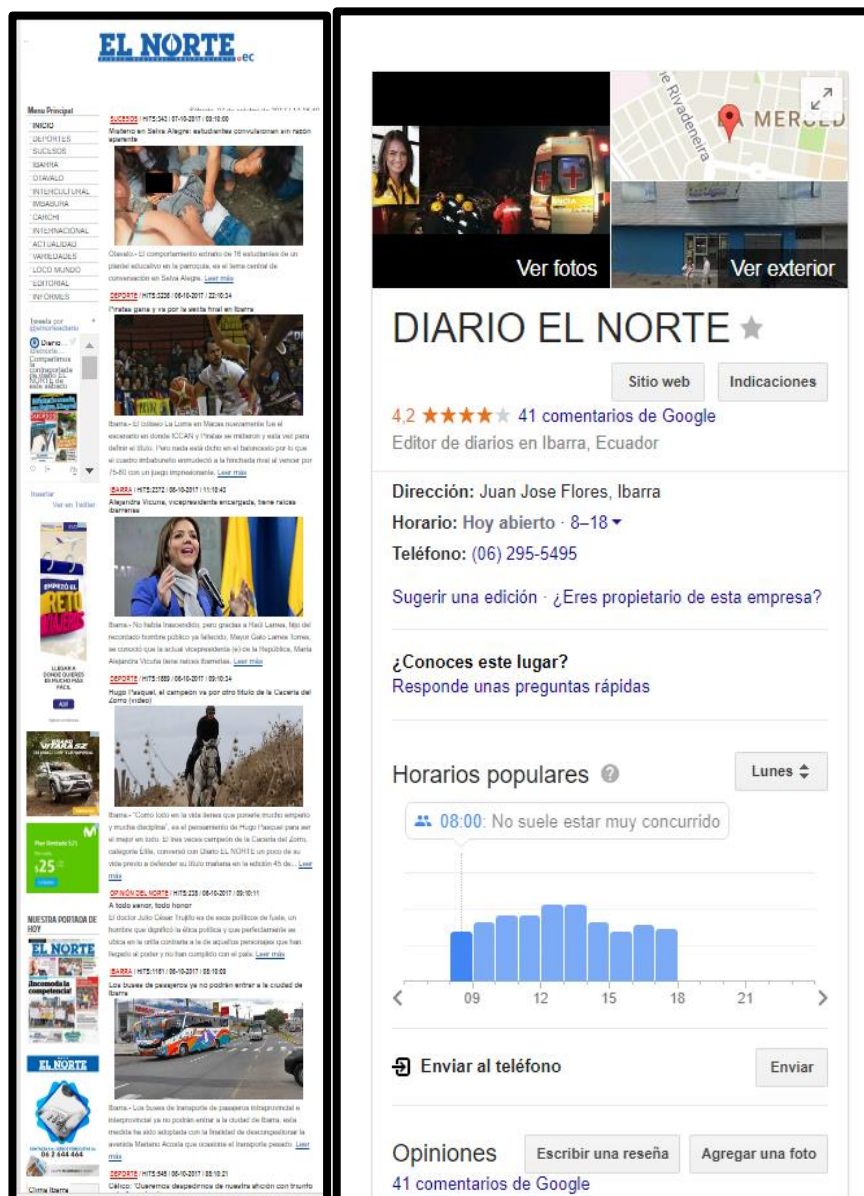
EL NORTE.ec

Menu Principal
INICIO
DEPORTES
SUCESOS
IBARRA
OTAVALO
INTERCULTURAL
IMBABURA
CARCHI
INTERNACIONAL
ACTUALIDAD
VARIEDADES
LOCO MUNDO
EDITORIAL
INFORMES

SUCESOS | HITS:343 | 07-10-2017 | 09:18:00
Misterio en Selva Alegre: estudiantes convulsionan sin razón aparente

Otavalo.- El comportamiento extraño de 16 estudiantes de un plantel educativo en la parroquia, es el tema central de conversación en Selva Alegre. Leer más

DEPORTE | HITS:3226 | 06-10-2017 | 22:10:34
Pirates gana y va por la sexta final en Ibarra

Ibarra.- El coliseo La Loma en Macas nuevamente fue el escenario en donde ICCAN y Pirates se midieron y esta vez para definir el título. Pero nada está dicho en el baloncesto por lo que el cuadro imbabureño enmudeció a la hinchada rival al vencer por 75-80 con un juego impresionante. Leer más

IBARRA | HITS:2372 | 06-10-2017 | 11:10:42
Alejandra Vicuña, vicepresidenta encargada, tiene raíces ibarreñas

Ibarra.- No habría trascendido, pero gracias a Raúl Larrea, hijo del recordado hombre público ya fallecido, Mayor Galo Larrea Torres, se conoció que la actual vicepresidenta (e) de la República, María Alejandra Vicuña tiene raíces ibarreñas. Leer más

DEPORTE | HITS:1669 | 06-10-2017 | 09:10:37
Hugo Pasquel, el campeón va por otro título de la Cacería del Zorro (vídeo)

Ibarra.- "Como todo en la vida tienes que ponerle mucho empeño y mucha disciplina", es el pensamiento de Hugo Pasquel para ser el mejor en todo. El tres veces campeón de la Cacería del Zorro, categoría Elite, conversó con Diario EL NORTE un poco de su vida previo a defender su título mañana en la edición 45 de... Leer más

OPINIÓN DEL NORTE | HITS:238 | 06-10-2017 | 09:10:11
A todo señor, todo honor
El doctor Julio César Trujillo es de esos políticos de fuste, un hombre que dignificó la ética política y que perfectamente se ubica en la orilla contraria a la de aquellos personajes que han llegado al poder y no han cumplido con el país. Leer más

IBARRA | HITS:1161 | 06-10-2017 | 08:10:00
Los buses de pasajeros ya no podrán entrar a la ciudad de Ibarra

Ibarra.- Los buses de transporte de pasajeros intraprovincial e interprovincial ya no podrán entrar a la ciudad de Ibarra, esta medida ha sido adoptada con la finalidad de descongestionar la avenida Mariano Acosta que ocasiona el transporte pesado. Leer más

DEPORTE | HITS:548 | 06-10-2017 | 08:10:21
Cálico: "Queremos despedirnos de nuestra afición con triunfo

Twitts por @elnorteeditorial
Diario...
Compartimos la portada de diario EL NORTE de este sábado
Insertar
Ver en Twitter

EMPEZÓ EL RETO VIAJERO
LLEGA A DONDE QUIERES EN MUCHO MÁS FÁCIL
VITARA SZ
Plan Ilimitado $25
$25
NUESTRA PORTADA DE HOY
EL NORTE
¡Incomoda la competencia!
EL NORTE
06 2 644 444
Clima Ibarra

Rivadeneira
MERCED
Ver fotos
Ver exterior
DIARIO EL NORTE ★
Sitio web
Indicaciones
4,2 ★★★★★ 41 comentarios de Google
Editor de diarios en Ibarra, Ecuador
Dirección: Juan Jose Flores, Ibarra
Horario: Hoy abierto · 8–18 ▾
Teléfono: (06) 295-5495
Sugerir una edición · ¿Eres propietario de esta empresa?
¿Conoces este lugar?
Responde unas preguntas rápidas
Horarios populares
Lunes
08:00: No suele estar muy concurrido
09 12 15 18 21
Enviar al teléfono
Enviar
Opiniones
Escribir una reseña
Agregar una foto
41 comentarios de Google